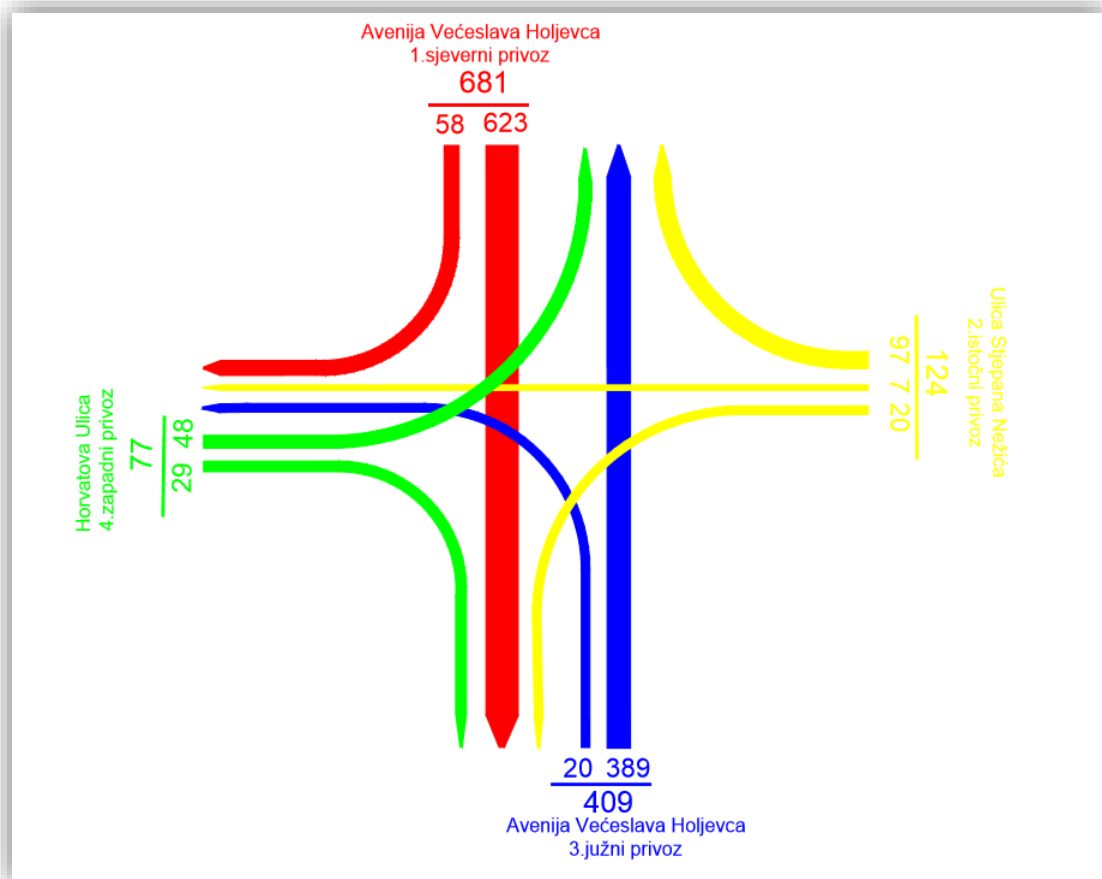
Avenija Većeslava Holjevca
1.sjeverni privoz
681
58 623

Ulica Stjepana Nežića
2.istočni privoz
124
97 7 20

Horvatova Ulica
4.zapadni privoz
77
29 48

20 389
409
Avenija Većeslava Holjevca
3.južni privoz